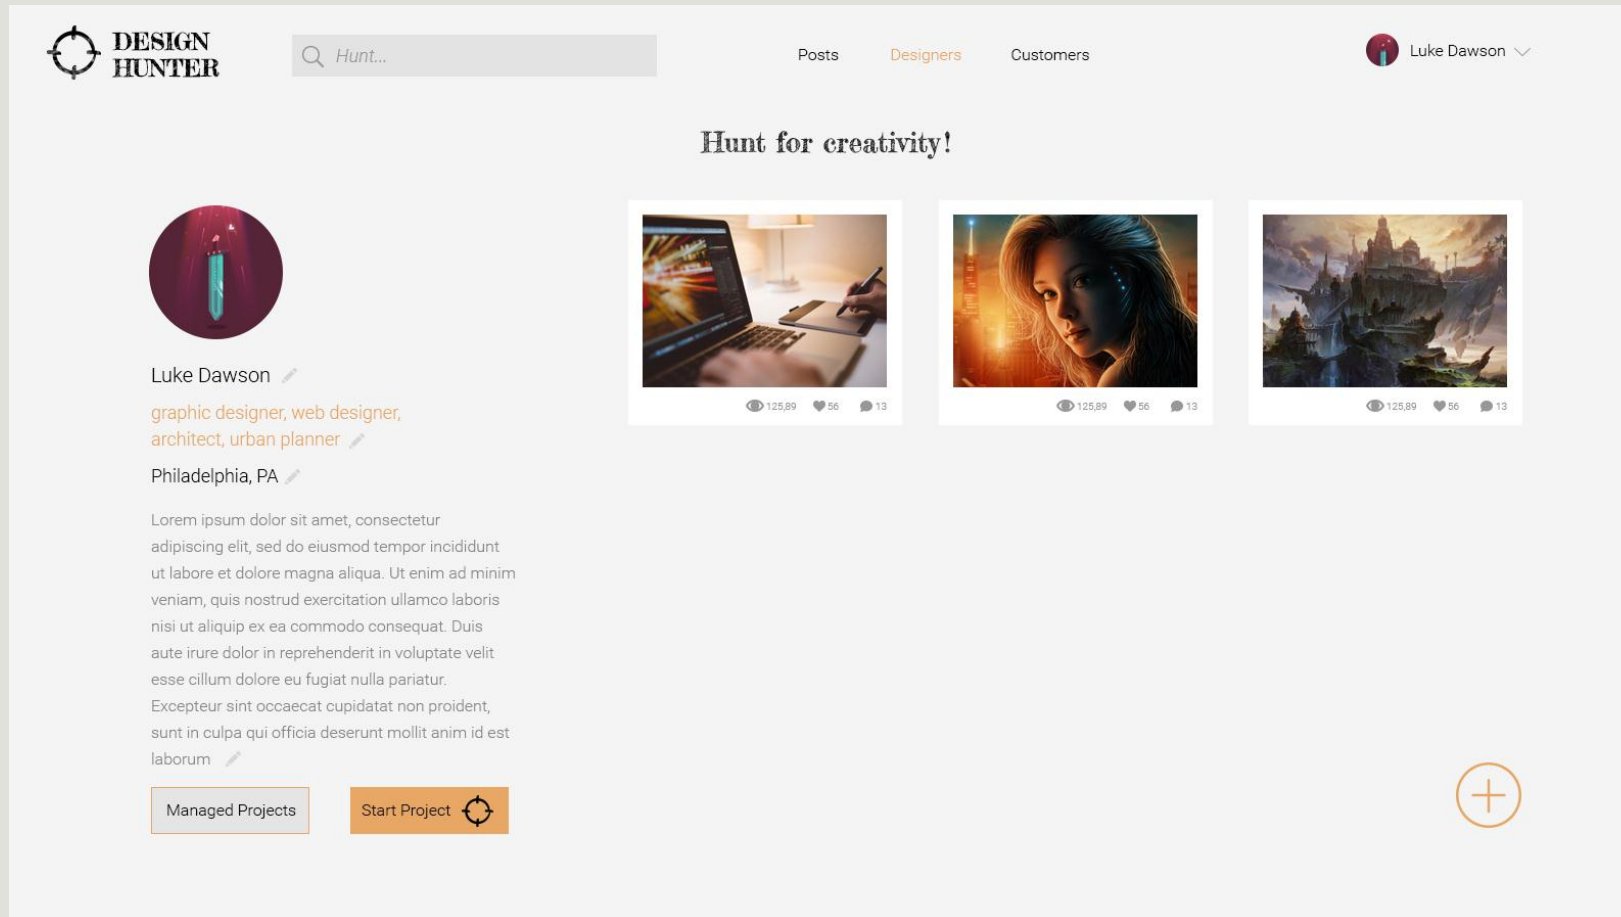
DESIGN HUNTER

Hunt...

Posts Designers Customers

Luke Dawson

Hunt for creativity!

Luke Dawson

graphic designer, web designer, architect, urban planner

Philadelphia, PA

Lorem ipsum dolor sit amet, consectetur adipiscing elit, sed do eiusmod tempor incididunt ut labore et dolore magna aliqua. Ut enim ad minim veniam, quis nostrud exercitation ullamco laboris nisi ut aliquip ex ea commodo consequat. Duis aute irure dolor in reprehenderit in voluptate velit esse cillum dolore eu fugiat nulla pariatur. Excepteur sint occaecat cupidatat non proident, sunt in culpa qui officia deserunt mollit anim id est laborum

Managed Projects

Start Project

125,89 56 13

125,89 56 13

125,89 56 13